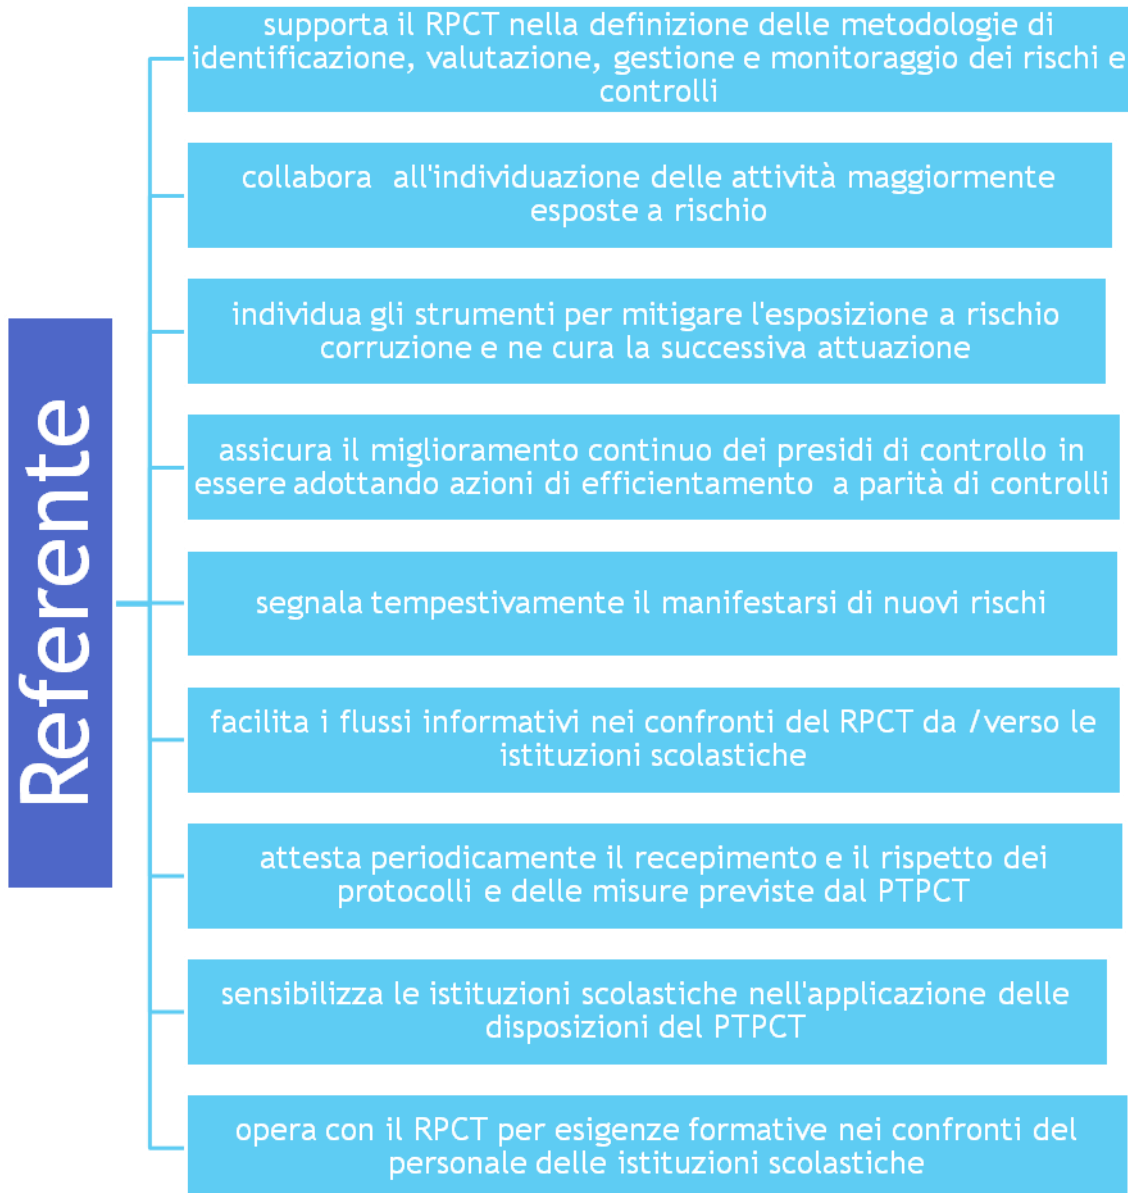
Referente

supporta il RPCT nella definizione delle metodologie di identificazione, valutazione, gestione e monitoraggio dei rischi e controlli

collabora all'individuazione delle attività maggiormente esposte a rischio

individua gli strumenti per mitigare l'esposizione a rischio corruzione e ne cura la successiva attuazione

assicura il miglioramento continuo dei presidi di controllo in essere adottando azioni di efficientamento a parità di controlli

segnala tempestivamente il manifestarsi di nuovi rischi

facilita i flussi informativi nei confronti del RPCT da /verso le istituzioni scolastiche

attesta periodicamente il recepimento e il rispetto dei protocolli e delle misure previste dal PTPCT

sensibilizza le istituzioni scolastiche nell'applicazione delle disposizioni del PTPCT

opera con il RPCT per esigenze formative nei confronti del personale delle istituzioni scolastiche